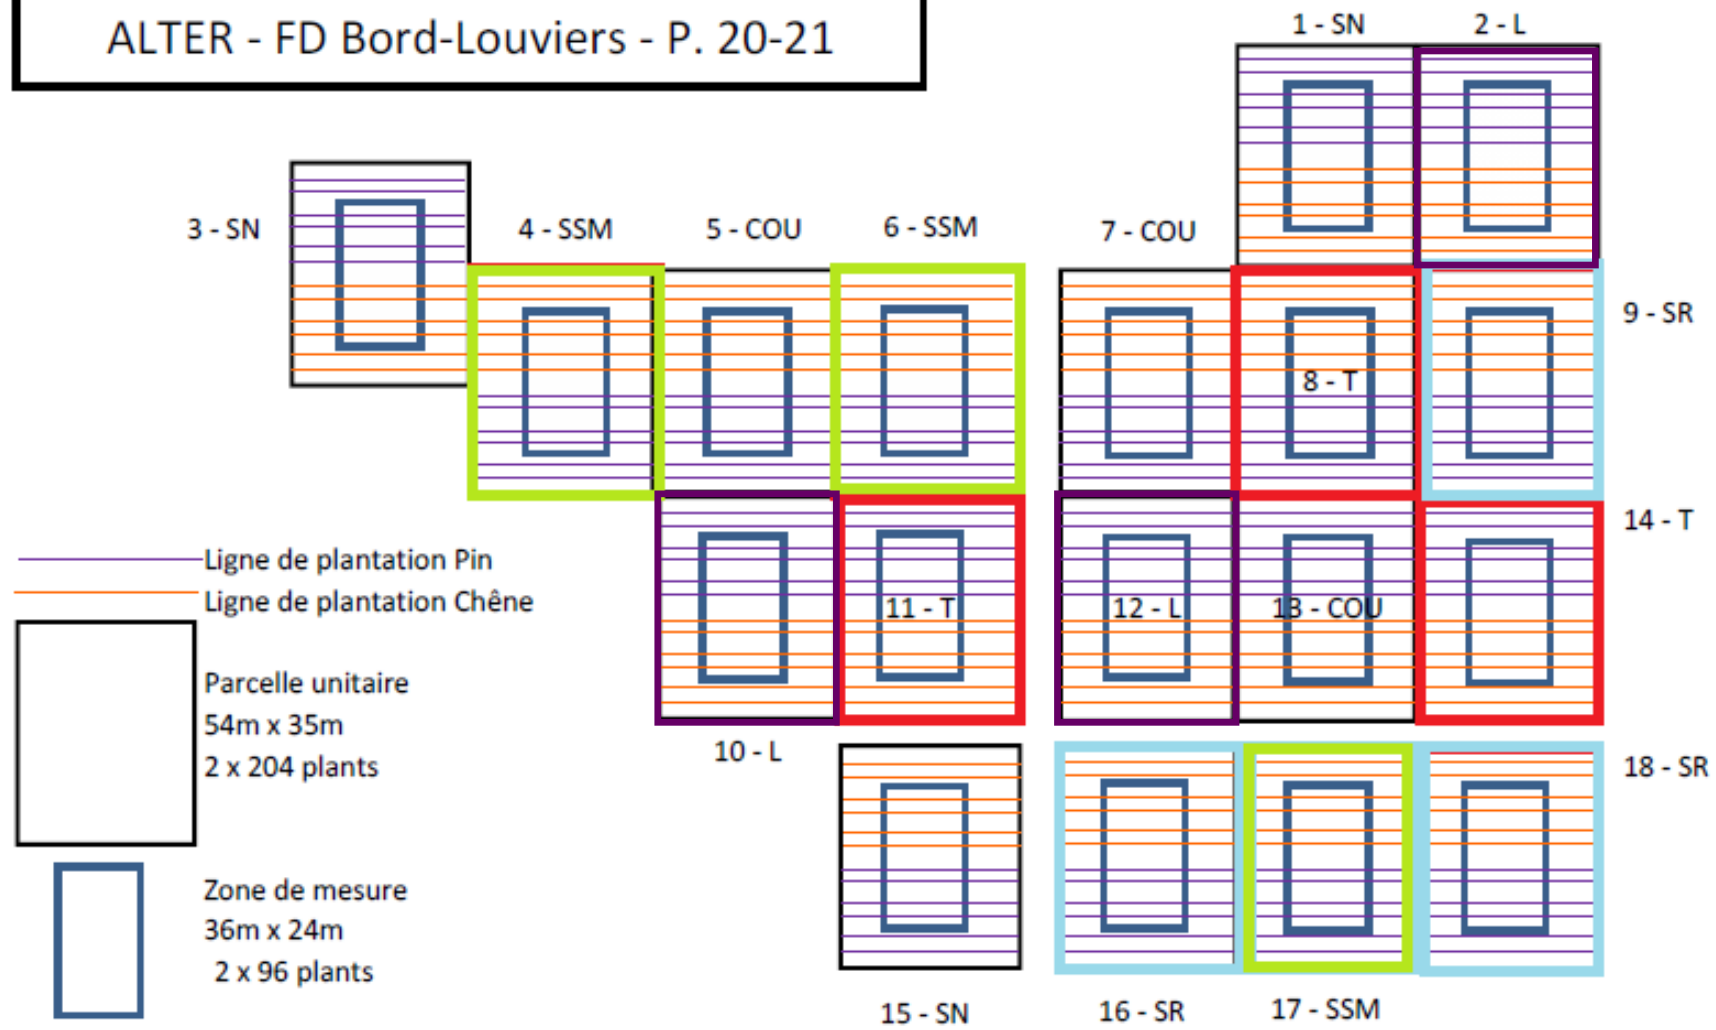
ALTER - FD Bord-Louviers - P. 20-21

1 - SN

2 - L

3 - SN

4 - SSM

5 - COU

6 - SSM

7 - COU

8 - T

9 - SR

14 - T

Ligne de plantation Pin

Ligne de plantation Chêne

11 - T

12 - L

13 - COU

Parcelle unitaire
54m x 35m
2 x 204 plants

10 - L

18 - SR

Zone de mesure
36m x 24m
2 x 96 plants

15 - SN

16 - SR

17 - SSM